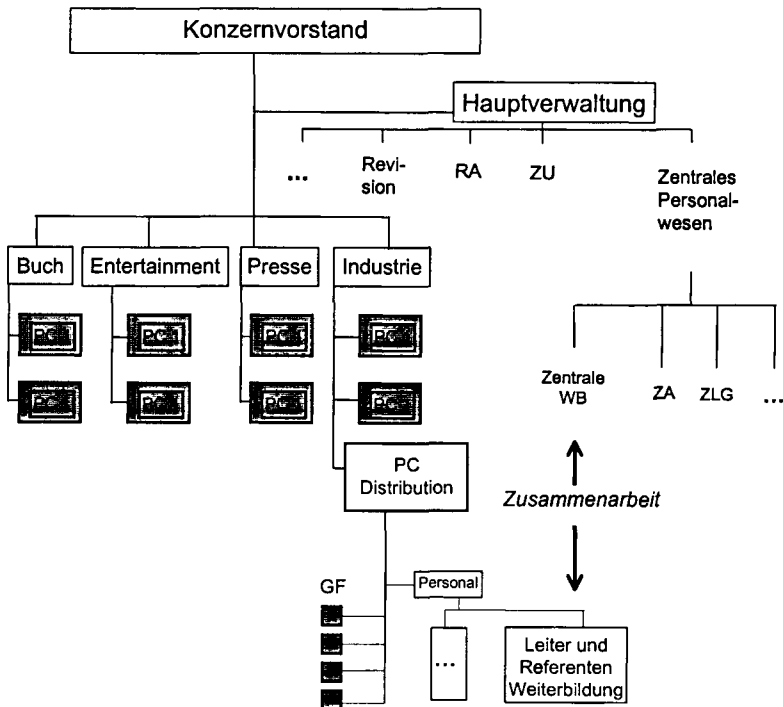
Konzernvorstand

Hauptverwaltung

...

Revision

RA

ZU

Zentrales Personalwesen

Buch

Entertainment

Presse

Industrie

PC

PC

PC

PC

PC

PC

PC

PC

Zentrale WB

ZA

ZLG

...

PC Distribution

Zusammenarbeit

GF

Personal

...

Leiter und Referenten Weiterbildung